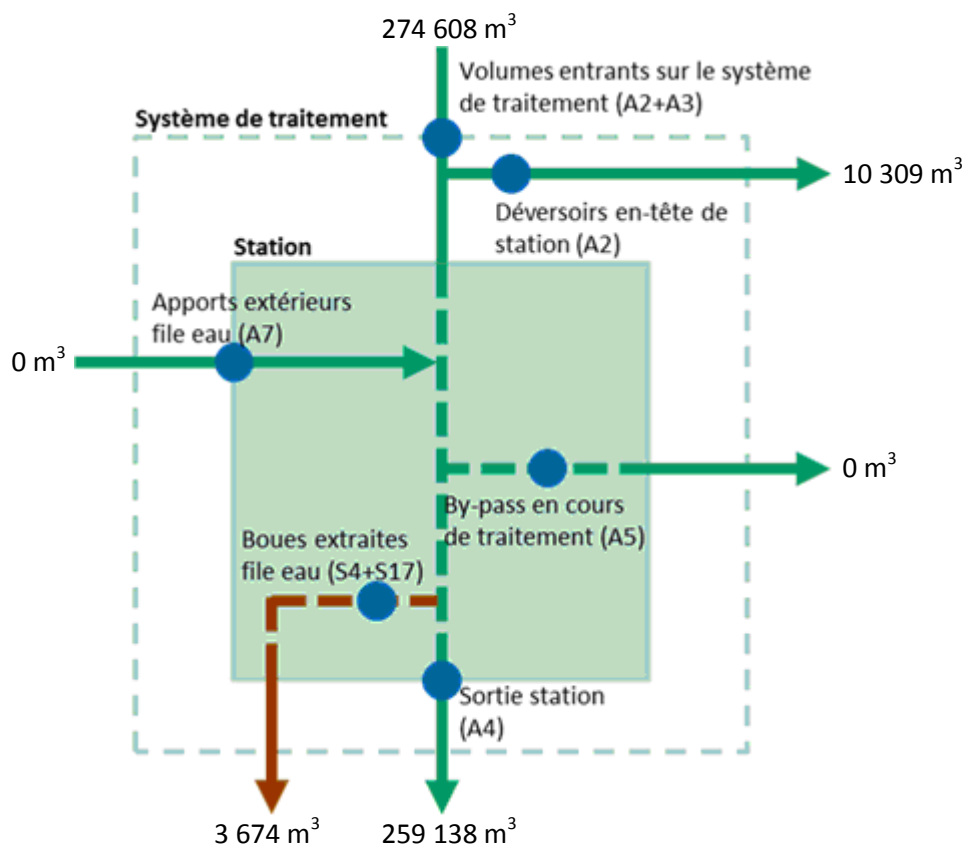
274 608 m$^3$

Volumes entrants sur le système de traitement (A2+A3)

Système de traitement

10 309 m$^3$

Déversoirs en-tête de station (A2)

Station

Apports extérieurs file eau (A7)

0 m$^3$

0 m$^3$

By-pass en cours de traitement (A5)

Boues extraites file eau (S4+S17)

Sortie station (A4)

3 674 m$^3$

259 138 m$^3$